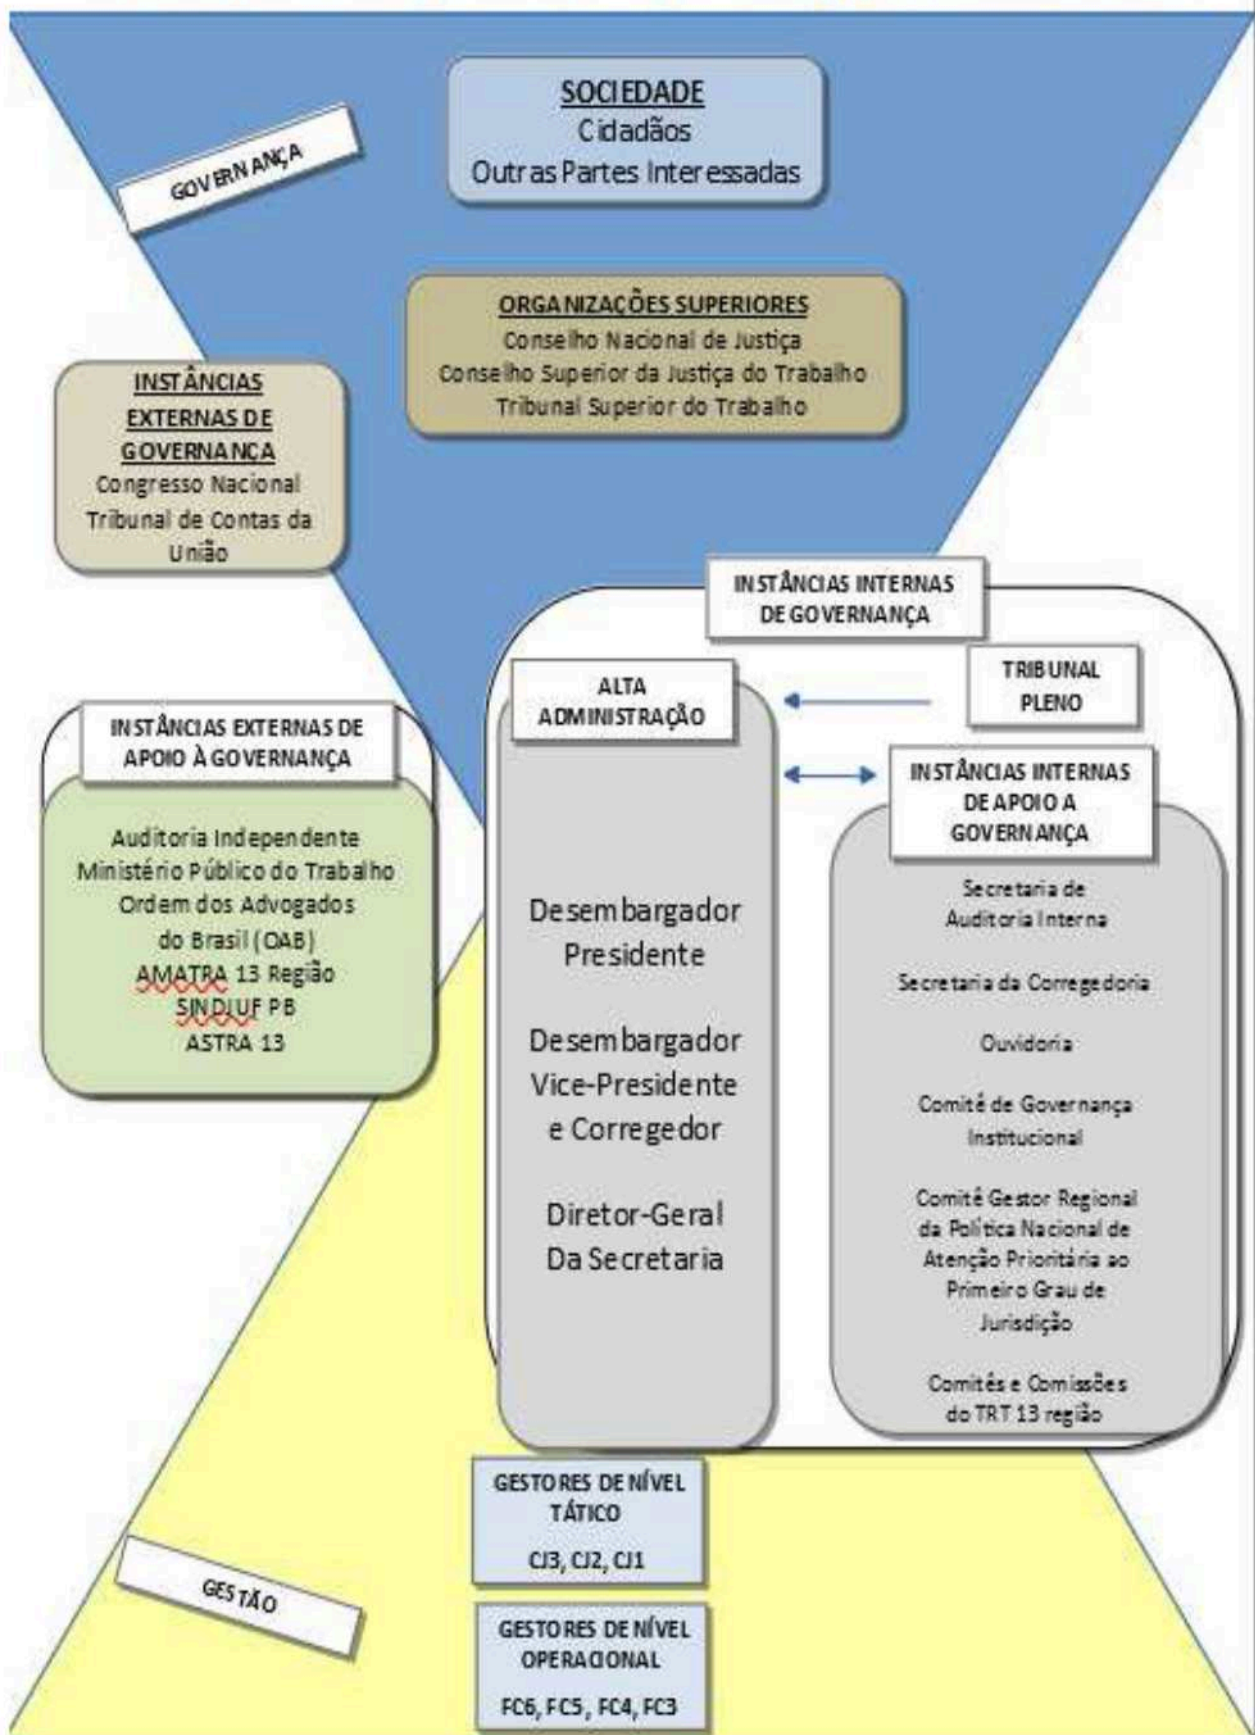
SOCIEDADE
Cidadãos
Outras Partes Interessadas

GOVERNANÇA

ORGANIZAÇÕES SUPERIORES
Conselho Nacional de Justiça
Conselho Superior da Justiça do Trabalho
Tribunal Superior do Trabalho

INSTÂNCIAS EXTERNAS DE GOVERNANÇA
Congresso Nacional
Tribunal de Contas da União

INSTÂNCIAS INTERNAS DE GOVERNANÇA

ALTA ADMINISTRAÇÃO

TRIBUNAL PLENO

INSTÂNCIAS EXTERNAS DE APOIO À GOVERNANÇA
Auditoria Independente
Ministério Público do Trabalho
Ordem dos Advogados do Brasil (OAB)
AMATRA 13 Região
SINDJUF PB
ASTRA 13

INSTÂNCIAS INTERNAS DE APOIO A GOVERNANÇA

Desembargador Presidente

Desembargador Vice-Presidente e Corregedor

Diretor-Geral Da Secretaria

Secretaria de Auditoria Interna

Secretaria da Corregedoria

Ouvidoria

Comitê de Governança Institucional

Comitê Gestor Regional da Política Nacional de Atenção Prioritária ao Primeiro Grau de Jurisdição

Comitês e Comissões do TRT 13 região

GESTORES DE NÍVEL TÁTICO
CJ3, CJ2, CJ1

GESTÃO

GESTORES DE NÍVEL OPERACIONAL
FC6, FC5, FC4, FC3